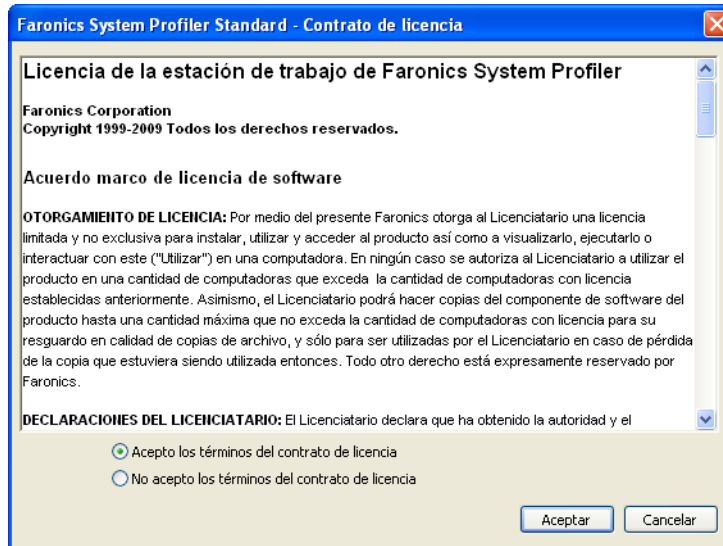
Faronics System Profiler Standard - Contrato de licencia

Licencia de la estación de trabajo de Faronics System Profiler

Faronics Corporation
Copyright 1999-2009 Todos los derechos reservados.

Acuerdo marco de licencia de software

OTORGAMIENTO DE LICENCIA: Por medio del presente Faronics otorga al Licenciatario una licencia limitada y no exclusiva para instalar, utilizar y acceder al producto así como a visualizarlo, ejecutarlo o interactuar con este ("Utilizar") en una computadora. En ningún caso se autoriza al Licenciatario a utilizar el producto en una cantidad de computadoras que exceda la cantidad de computadoras con licencia establecidas anteriormente. Asimismo, el Licenciatario podrá hacer copias del componente de software del producto hasta una cantidad máxima que no exceda la cantidad de computadoras con licencia para su resguardo en calidad de copias de archivo, y sólo para ser utilizadas por el Licenciatario en caso de pérdida de la copia que estuviera siendo utilizada entonces. Todo otro derecho está expresamente reservado por Faronics.

DECLARACIONES DEL LICENCIATARIO: El Licenciatario declara que ha obtenido la autoridad y el

Acepto los términos del contrato de licencia
No acepto los términos del contrato de licencia

Aceptar Cancelar